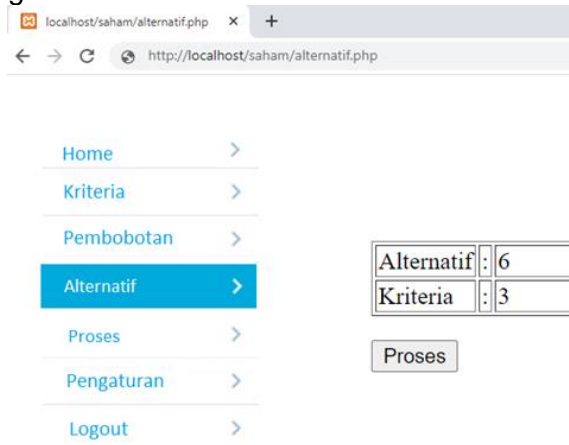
localhost/saham/alternatif.php ×
+
http://localhost/saham/alternatif.php

Home
Kriteria
Pembobotan
Alternatif
Proses
Pengaturan
Logout

| Alternatif | : | 6 |
|---|---|---|
| Kriteria | : | 3 |

Proses